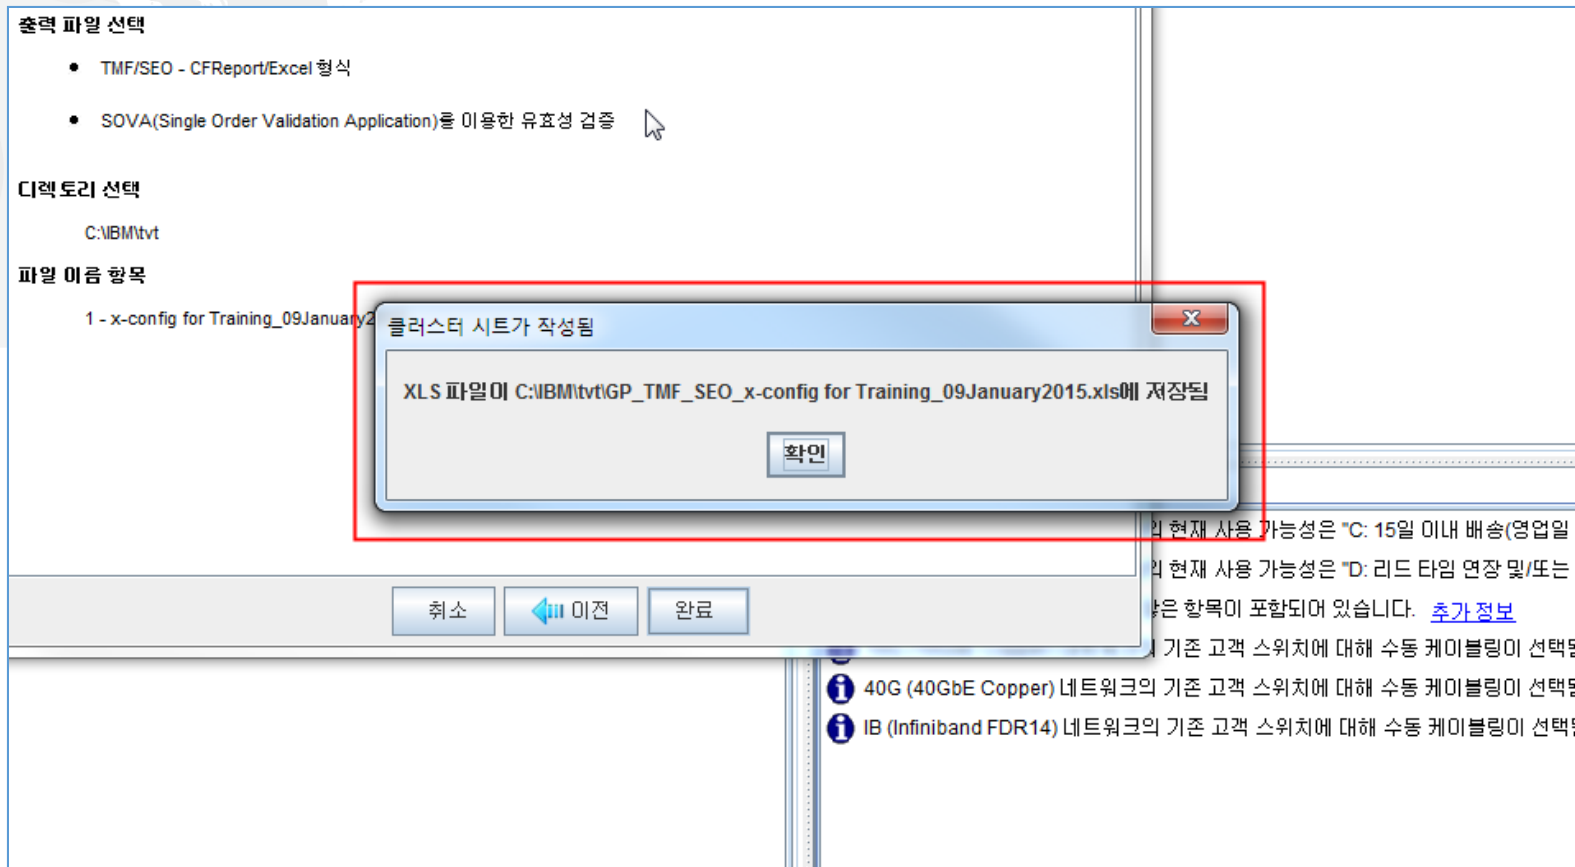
출력 파일 선택

- TMF/SEO - CFReport/Excel 형식
- SOVA(Single Order Validation Application)를 이용한 유효성 검증

디렉토리 선택

C:\IBM\tvt

파일 이름 항목

1 - x-config for Training_09January2

클러스터 시트가 작성됨

XLS 파일이 C:\IBM\tvt\GP_TMF_SEO_x-config for Training_09January2015.xls에 저장됨

확인

취소 이전 완료

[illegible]의 현재 사용 가능성은 "C: 15일 이내 배송(영업일

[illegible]의 현재 사용 가능성은 "D: 리드 타임 연장 및/또는

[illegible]같은 항목이 포함되어 있습니다. 추가 정보

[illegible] 기존 고객 스위치에 대해 수동 케이블링이 선택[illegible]

40G (40GbE Copper) 네트워크의 기존 고객 스위치에 대해 수동 케이블링이 선택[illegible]

IB (Infiniband FDR14) 네트워크의 기존 고객 스위치에 대해 수동 케이블링이 선택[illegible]